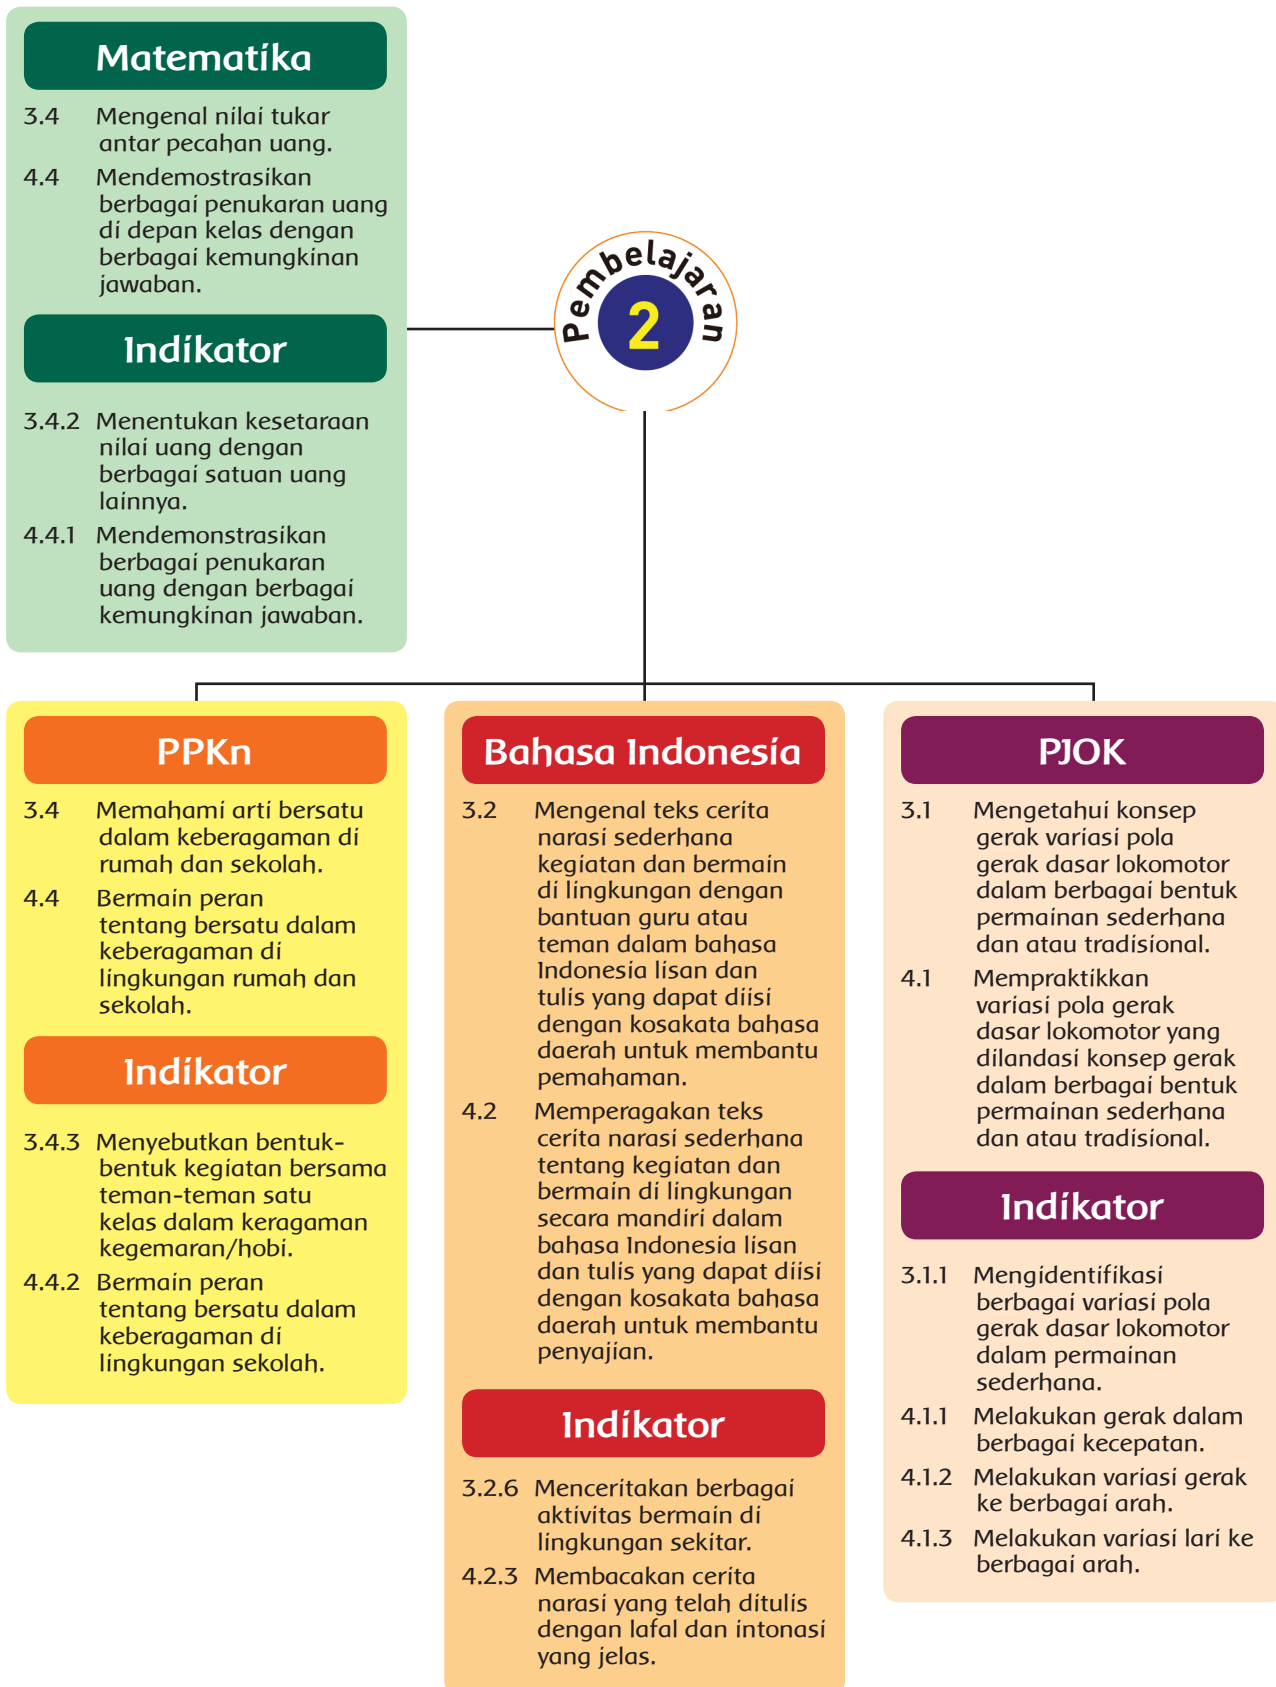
Matematika

3.4 Mengenal nilai tukar antar pecahan uang.

4.4 Mendemostrasikan berbagai penukaran uang di depan kelas dengan berbagai kemungkinan jawaban.

Indikator

3.4.2 Menentukan kesetaraan nilai uang dengan berbagai satuan uang lainnya.

4.4.1 Mendemonstrasikan berbagai penukaran uang dengan berbagai kemungkinan jawaban.

Pembelajaran 2

PPKn

3.4 Memahami arti bersatu dalam keberagaman di rumah dan sekolah.

4.4 Bermain peran tentang bersatu dalam keberagaman di lingkungan rumah dan sekolah.

Indikator

3.4.3 Menyebutkan bentuk-bentuk kegiatan bersama teman-teman satu kelas dalam keragaman kegemaran/hobi.

4.4.2 Bermain peran tentang bersatu dalam keberagaman di lingkungan sekolah.

Bahasa Indonesia

3.2 Mengenal teks cerita narasi sederhana kegiatan dan bermain di lingkungan dengan bantuan guru atau teman dalam bahasa Indonesia lisan dan tulis yang dapat diisi dengan kosakata bahasa daerah untuk membantu pemahaman.

4.2 Memperagakan teks cerita narasi sederhana tentang kegiatan dan bermain di lingkungan secara mandiri dalam bahasa Indonesia lisan dan tulis yang dapat diisi dengan kosakata bahasa daerah untuk membantu penyajian.

Indikator

3.2.6 Menceritakan berbagai aktivitas bermain di lingkungan sekitar.

4.2.3 Membacakan cerita narasi yang telah ditulis dengan lafal dan intonasi yang jelas.

PJOK

3.1 Mengetahui konsep gerak variasi pola gerak dasar lokomotor dalam berbagai bentuk permainan sederhana dan atau tradisional.

4.1 Mempraktikkan variasi pola gerak dasar lokomotor yang dilandasi konsep gerak dalam berbagai bentuk permainan sederhana dan atau tradisional.

Indikator

3.1.1 Mengidentifikasi berbagai variasi pola gerak dasar lokomotor dalam permainan sederhana.

4.1.1 Melakukan gerak dalam berbagai kecepatan.

4.1.2 Melakukan variasi gerak ke berbagai arah.

4.1.3 Melakukan variasi lari ke berbagai arah.